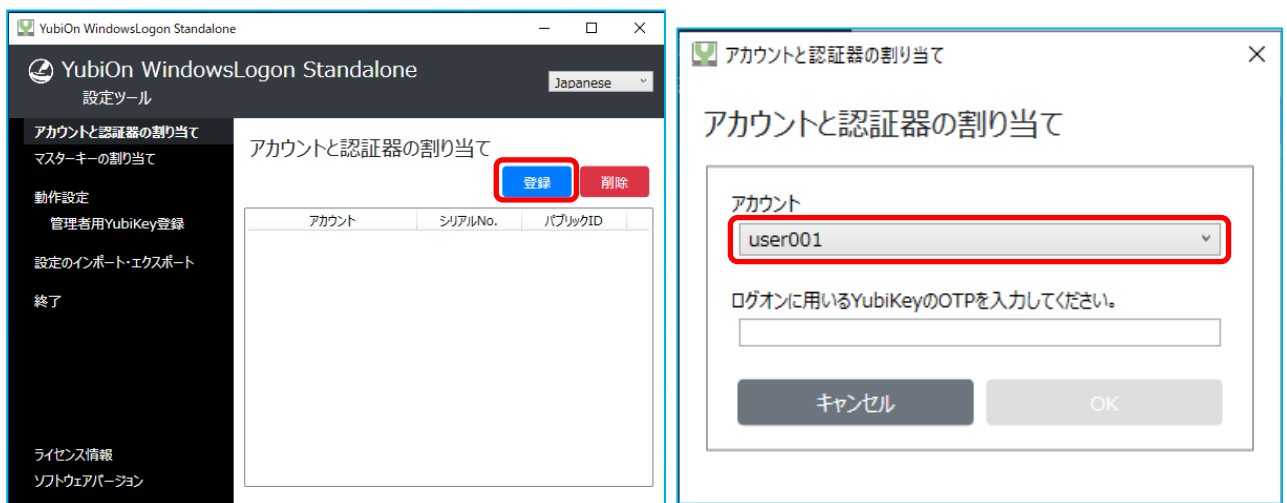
YubiOn WindowsLogon Standalone

YubiOn WindowsLogon Standalone
設定ツール

Japanese

アカウントと認証器の割り当て
マスターキーの割り当て
動作設定
管理者用YubiKey登録
設定のインポート・エクスポート
終了

ライセンス情報
ソフトウェアバージョン

アカウントと認証器の割り当て

登録 削除

| アカウント | シリアルNo. | パブリックID |
|---|---|---|

アカウントと認証器の割り当て

アカウントと認証器の割り当て

アカウント
user001

ログオンに用いるYubiKeyのOTPを入力してください。

キャンセル OK